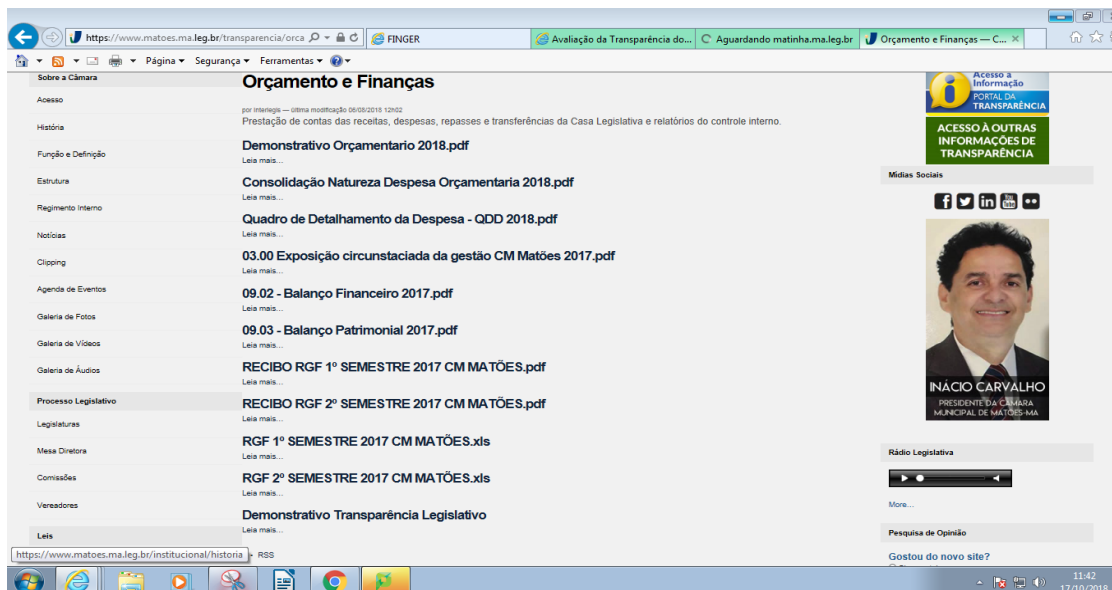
https://www.matoes.ma.leg.br/transparencia/orca
FINGER
Avaliação da Transparência do...
Aguardando matinha.ma.leg.br
Orçamento e Finanças — C...

Página ▾ Segurança ▾ Ferramentas ▾

Sobre a Câmara
Acesso
História
Função e Definição
Estrutura
Regimento Interno
Notícias
Clipping
Agenda de Eventos
Galeria de Fotos
Galeria de Vídeos
Galeria de Áudios
Processo Legislativo
Legislaturas
Mesa Diretora
Comissões
Vereadores
Leis

Orçamento e Finanças

por interlegis — última modificação 06/08/2018 12h02

Prestação de contas das receitas, despesas, repasses e transferências da Casa Legislativa e relatórios do controle interno.

Demonstrativo Orçamentario 2018.pdf
Leia mais...

Consolidação Natureza Despesa Orçamentaria 2018.pdf
Leia mais...

Quadro de Detalhamento da Despesa - QDD 2018.pdf
Leia mais...

03.00 Exposição circunstaciada da gestão CM Matões 2017.pdf
Leia mais...

09.02 - Balanço Financeiro 2017.pdf
Leia mais...

09.03 - Balanço Patrimonial 2017.pdf
Leia mais...

RECIBO RGF 1º SEMESTRE 2017 CM MATÕES.pdf
Leia mais...

RECIBO RGF 2º SEMESTRE 2017 CM MATÕES.pdf
Leia mais...

RGF 1º SEMESTRE 2017 CM MATÕES.xls
Leia mais...

RGF 2º SEMESTRE 2017 CM MATÕES.xls
Leia mais...

Demonstrativo Transparência Legislativo
Leia mais...

https://www.matoes.ma.leg.br/institucional/historia
RSS

Acesso à Informação
PORTAL DA TRANSPARÊNCIA

ACESSO À OUTRAS INFORMAÇÕES DE TRANSPARÊNCIA

Mídias Sociais

INÁCIO CARVALHO
PRESIDENTE DA CÂMARA MUNICIPAL DE MATÕES-MA

Rádio Legislativa
More...

Pesquisa de Opinião
Gostou do novo site?

11:42
17/10/2018